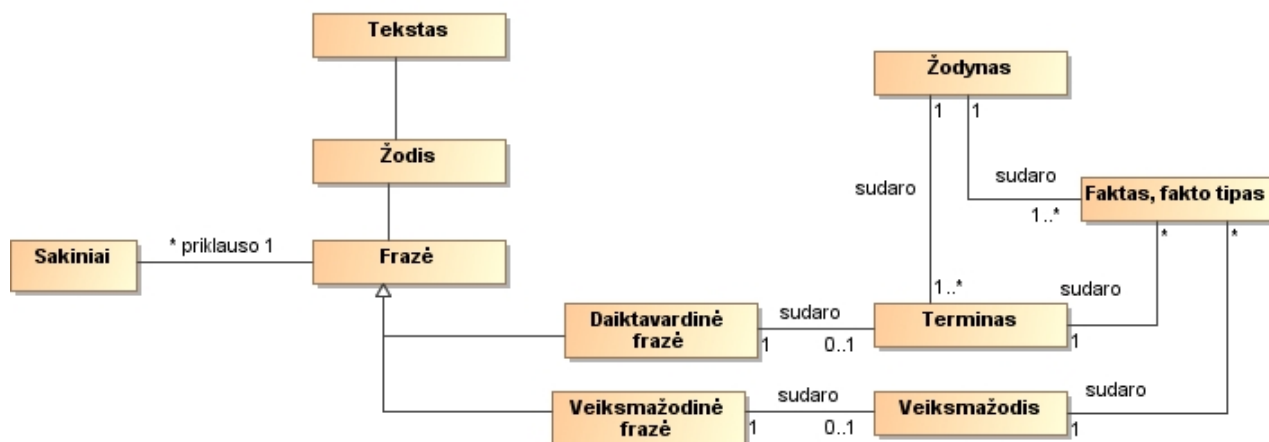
Tekstas

Žodis

Sakiniai

* priklauso 1

Frazė

Žodynas

1

1

sudaro

sudaro

Faktas, fakto tipas

1..*

*

*

1..*

sudaro

Daiktavardinė frazė

sudaro

1

0..1

Terminas

1

Veiksmažodinė frazė

sudaro

1

0..1

Veiksmažodis

sudaro

1